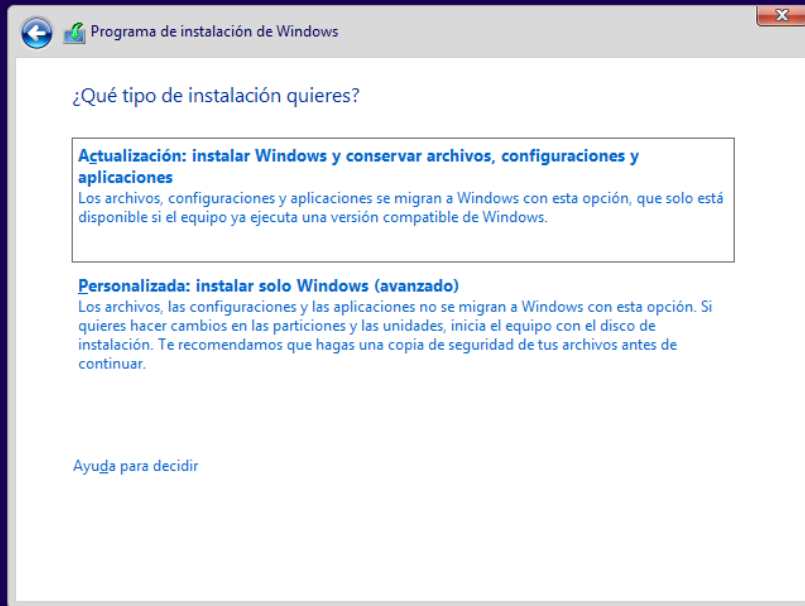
Programa de instalación de Windows

¿Qué tipo de instalación quieres?

Actualización: instalar Windows y conservar archivos, configuraciones y aplicaciones
Los archivos, configuraciones y aplicaciones se migran a Windows con esta opción, que solo está disponible si el equipo ya ejecuta una versión compatible de Windows.

Personalizada: instalar solo Windows (avanzado)
Los archivos, las configuraciones y las aplicaciones no se migran a Windows con esta opción. Si quieres hacer cambios en las particiones y las unidades, inicia el equipo con el disco de instalación. Te recomendamos que hagas una copia de seguridad de tus archivos antes de continuar.

Ayuda para decidir